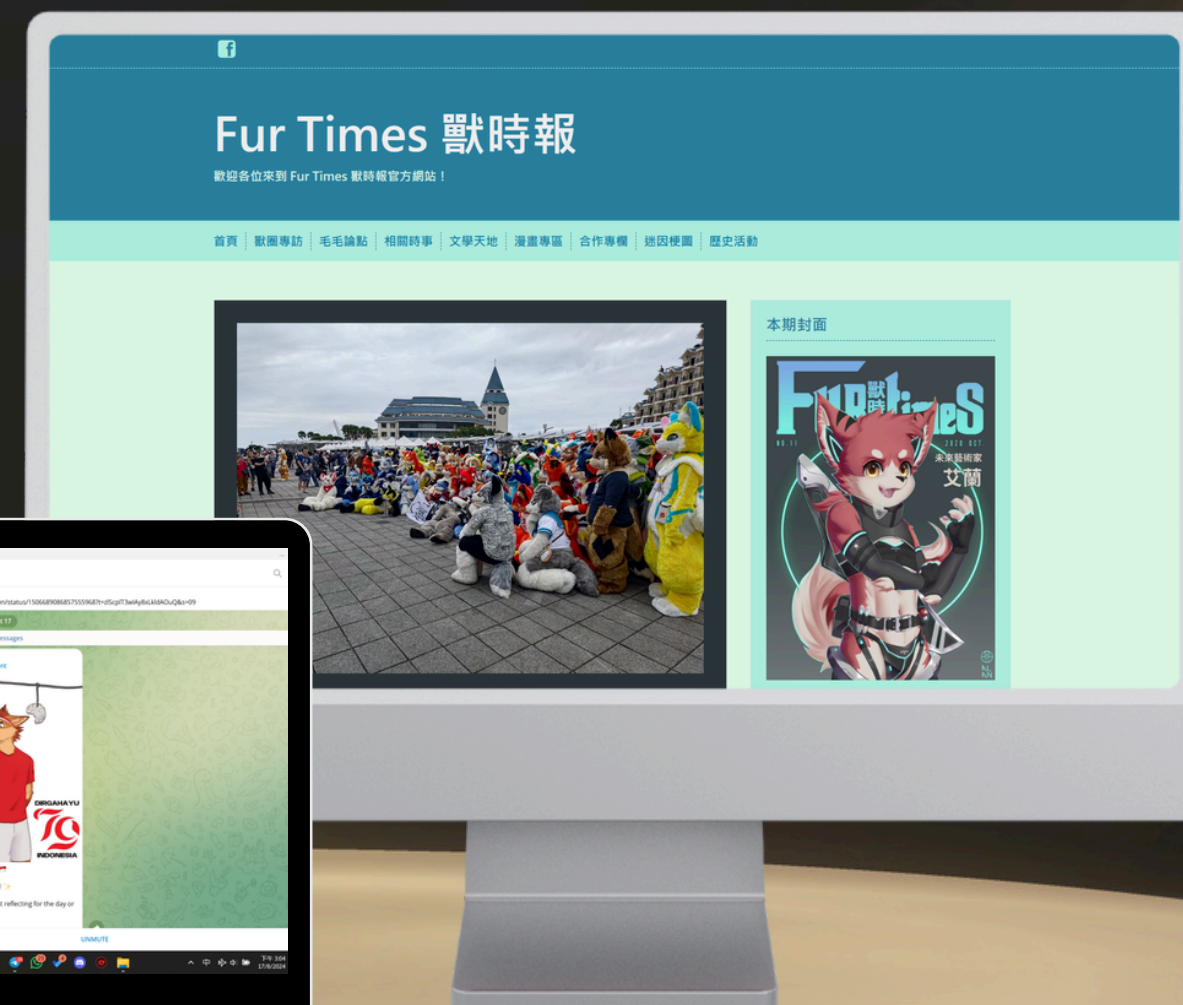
Fur Times 獸時報

歡迎各位來到 Fur Times 獸時報官方網站！

首頁 | 獸圈專訪 | 毛毛論點 | 相關時事 | 文學天地 | 漫畫專區 | 合作專欄 | 迷因梗圖 | 歷史活動

本期封面

FUR 獸時 TimeS

NO.11 2020 OCT

未來藝術家

艾蘭

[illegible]/status/1506689086857555968?t=d5cpIT3wIAy8xLkldAOuQ&s=09

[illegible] 17

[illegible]essages

DIRGAHAYU 79 INDONESIA

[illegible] reflecting for the day or

UNMUTE

下午 3:04
17/8/2024